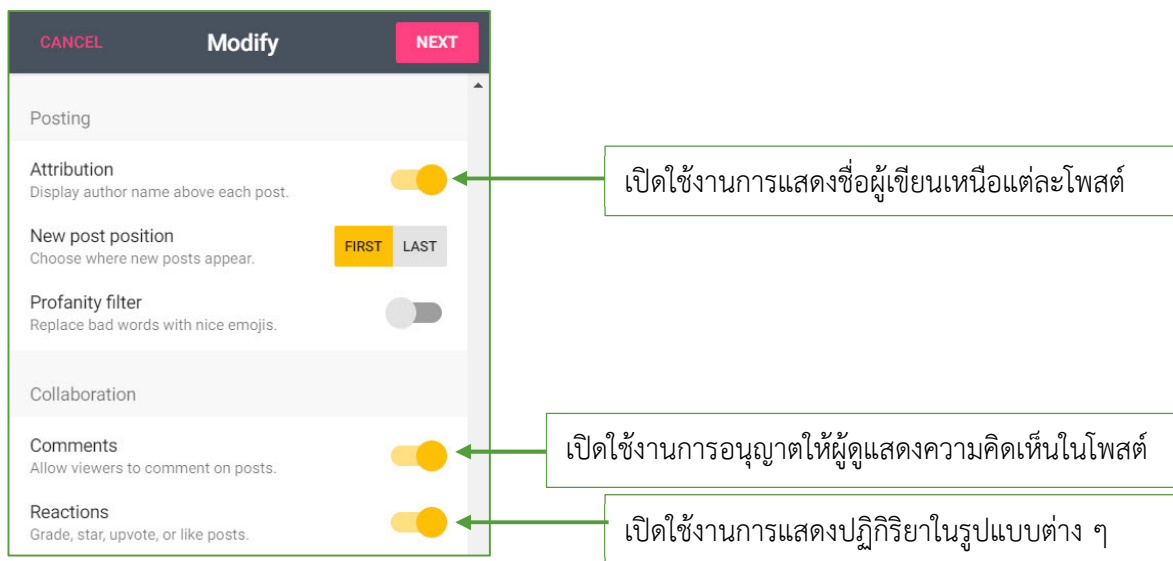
CANCEL Modify NEXT

Posting

Attribution
Display author name above each post.

เปิดใช้งานการแสดงชื่อผู้เขียนเหนือแต่ละโพสต์

New post position
Choose where new posts appear.

FIRST LAST

Profanity filter
Replace bad words with nice emojis.

Collaboration

Comments
Allow viewers to comment on posts.

เปิดใช้งานการอนุญาตให้ผู้ดูแสดงความคิดเห็นในโพสต์

Reactions
Grade, star, upvote, or like posts.

เปิดใช้งานการแสดงปฏิกิริยาในรูปแบบต่าง ๆ